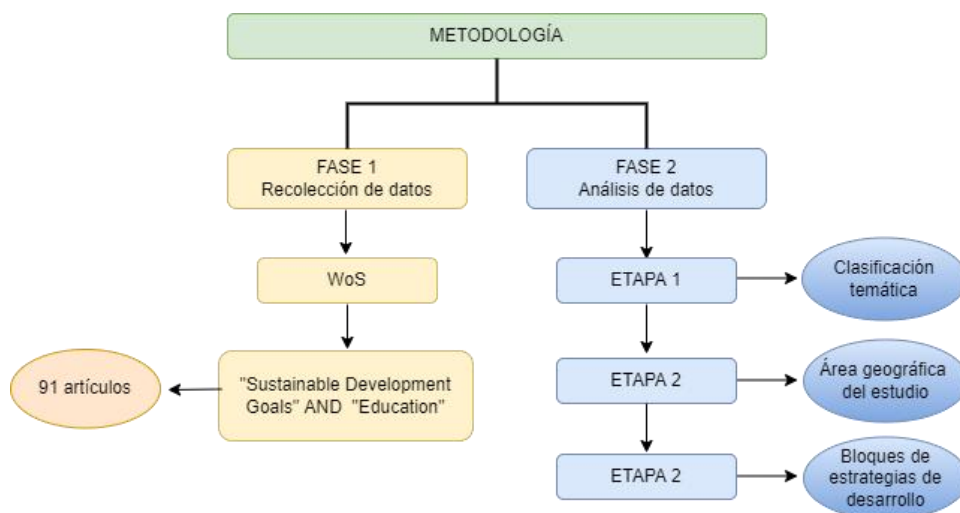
METODOLOGÍA

FASE 1
Recolección de datos

FASE 2
Análisis de datos

WoS

"Sustainable Development Goals" AND "Education"

91 artículos

ETAPA 1

Clasificación temática

ETAPA 2

Área geográfica del estudio

ETAPA 2

Bloques de estrategias de desarrollo